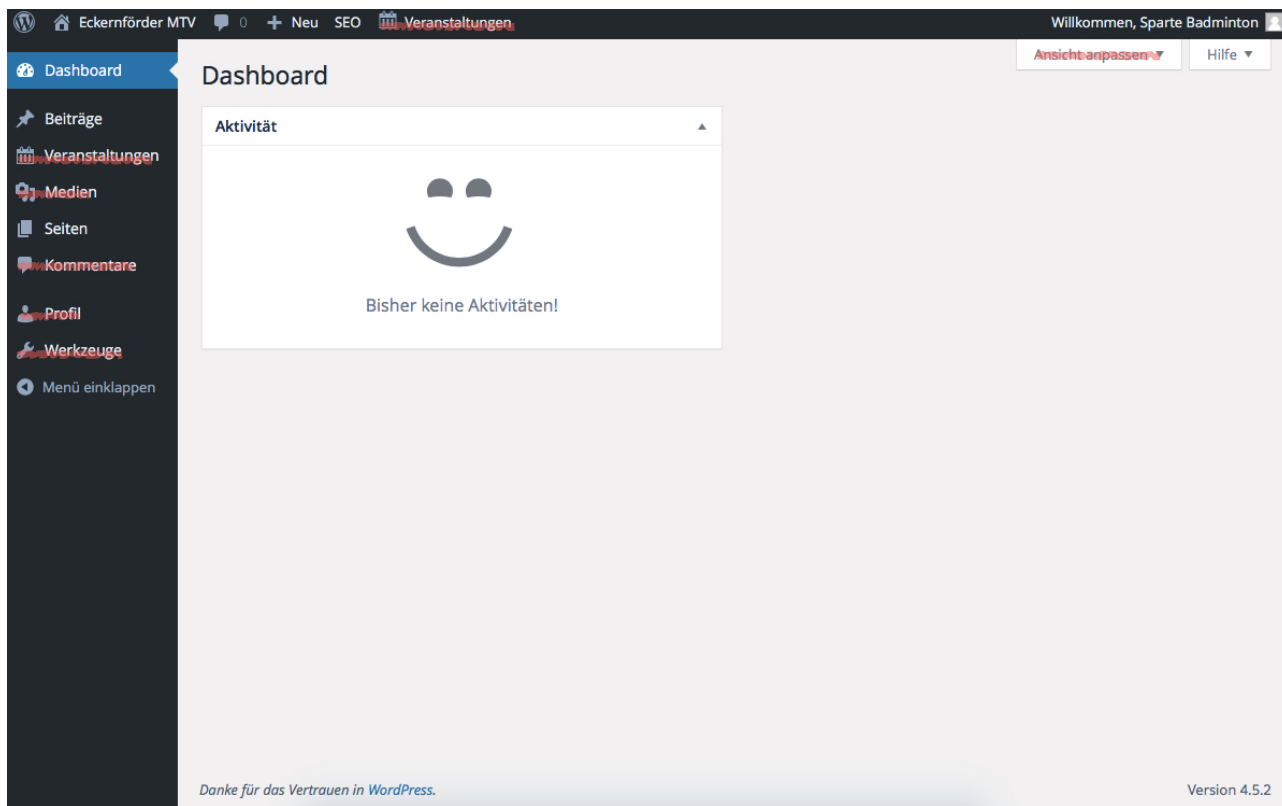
Eckernförder MTV 0 + Neu SEO Veranstaltungen

Willkommen, Sparte Badminton

Dashboard
Beiträge
Veranstaltungen
Medien
Seiten
Kommentare
Profil
Werkzeuge
Menü einklappen

Ansicht anpassen ▼
Hilfe ▼

Dashboard

Aktivität ▲

Bisher keine Aktivitäten!

Danke für das Vertrauen in WordPress.

Version 4.5.2